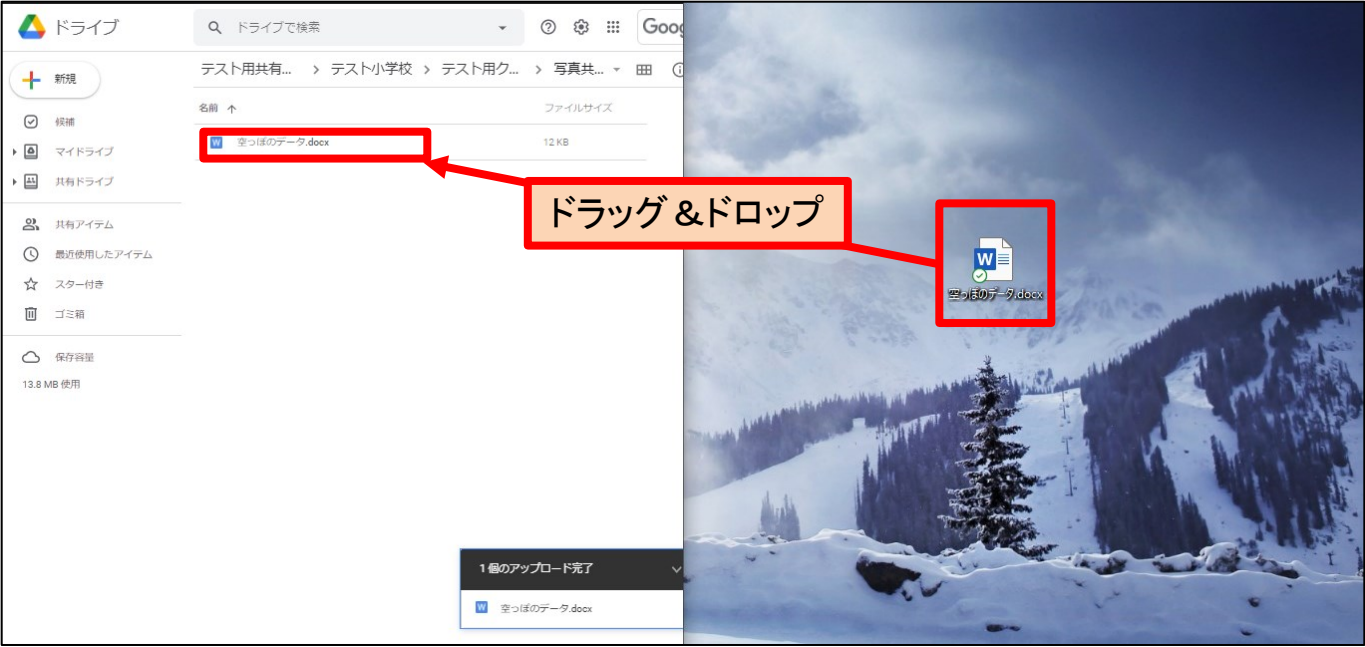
ドライブ

ドライブで検索

Goog

新規

候補

マイドライブ

共有ドライブ

共有アイテム

最近使用したアイテム

スター付き

ゴミ箱

保存容量

13.8 MB 使用

テスト用共有... > テスト小学校 > テスト用ク... > 写真共...

名前 ↑

ファイルサイズ

空っぽのデータ.docx

12 KB

ドラッグ &ドロップ

空っぽのデータ.docx

1 個のアップロード完了

空っぽのデータ.docx